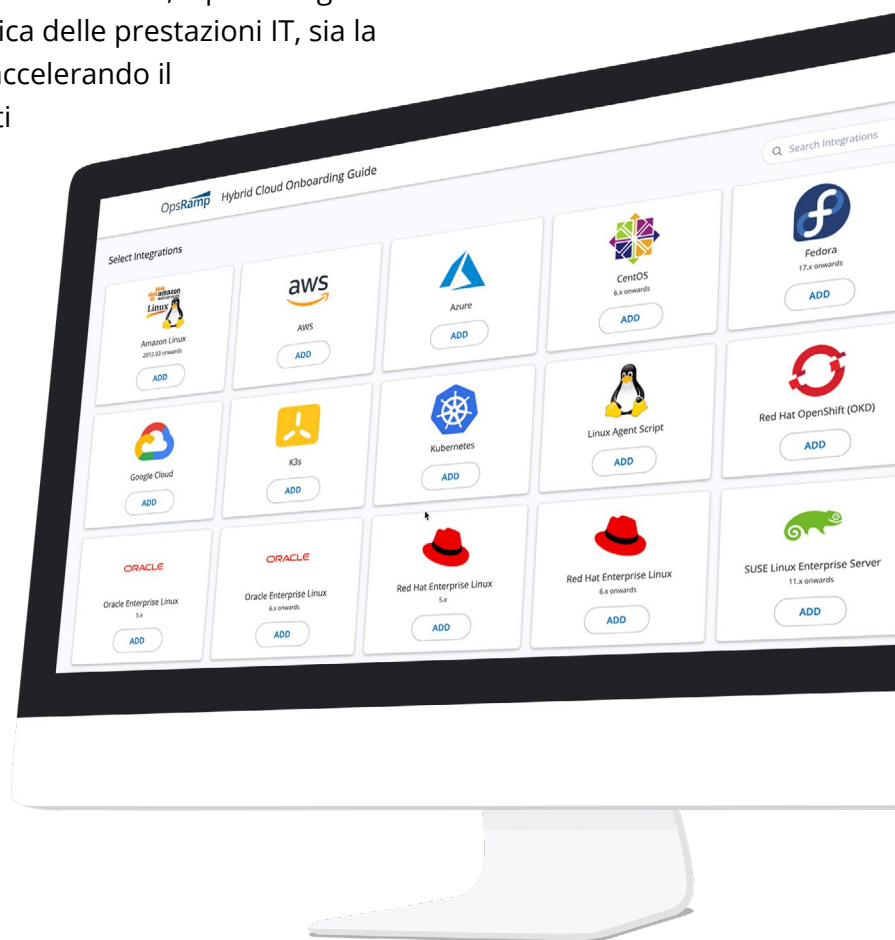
ica delle prestazioni IT, sia la
ccelerando il
ti

OpsRamp Hybrid Cloud Onboarding Guide

Search Integrations

Select Integrations

amazon Linux
Amazon Linux
2012.03 onwards
ADD

aws
AWS
ADD

Azure
ADD

CentOS
6.x onwards
ADD

Fedora
17.x onwards
ADD

Google Cloud
ADD

K3s
ADD

Kubernetes
ADD

Linux Agent Script
ADD

Red Hat OpenShift (OKD)
ADD

ORACLE
Oracle Enterprise Linux
5.x
ADD

ORACLE
Oracle Enterprise Linux
6.x onwards
ADD

Red Hat Enterprise Linux
5.x
ADD

Red Hat Enterprise Linux
6.x onwards
ADD

SUSE Linux Enterprise Server
11.x onwards
ADD